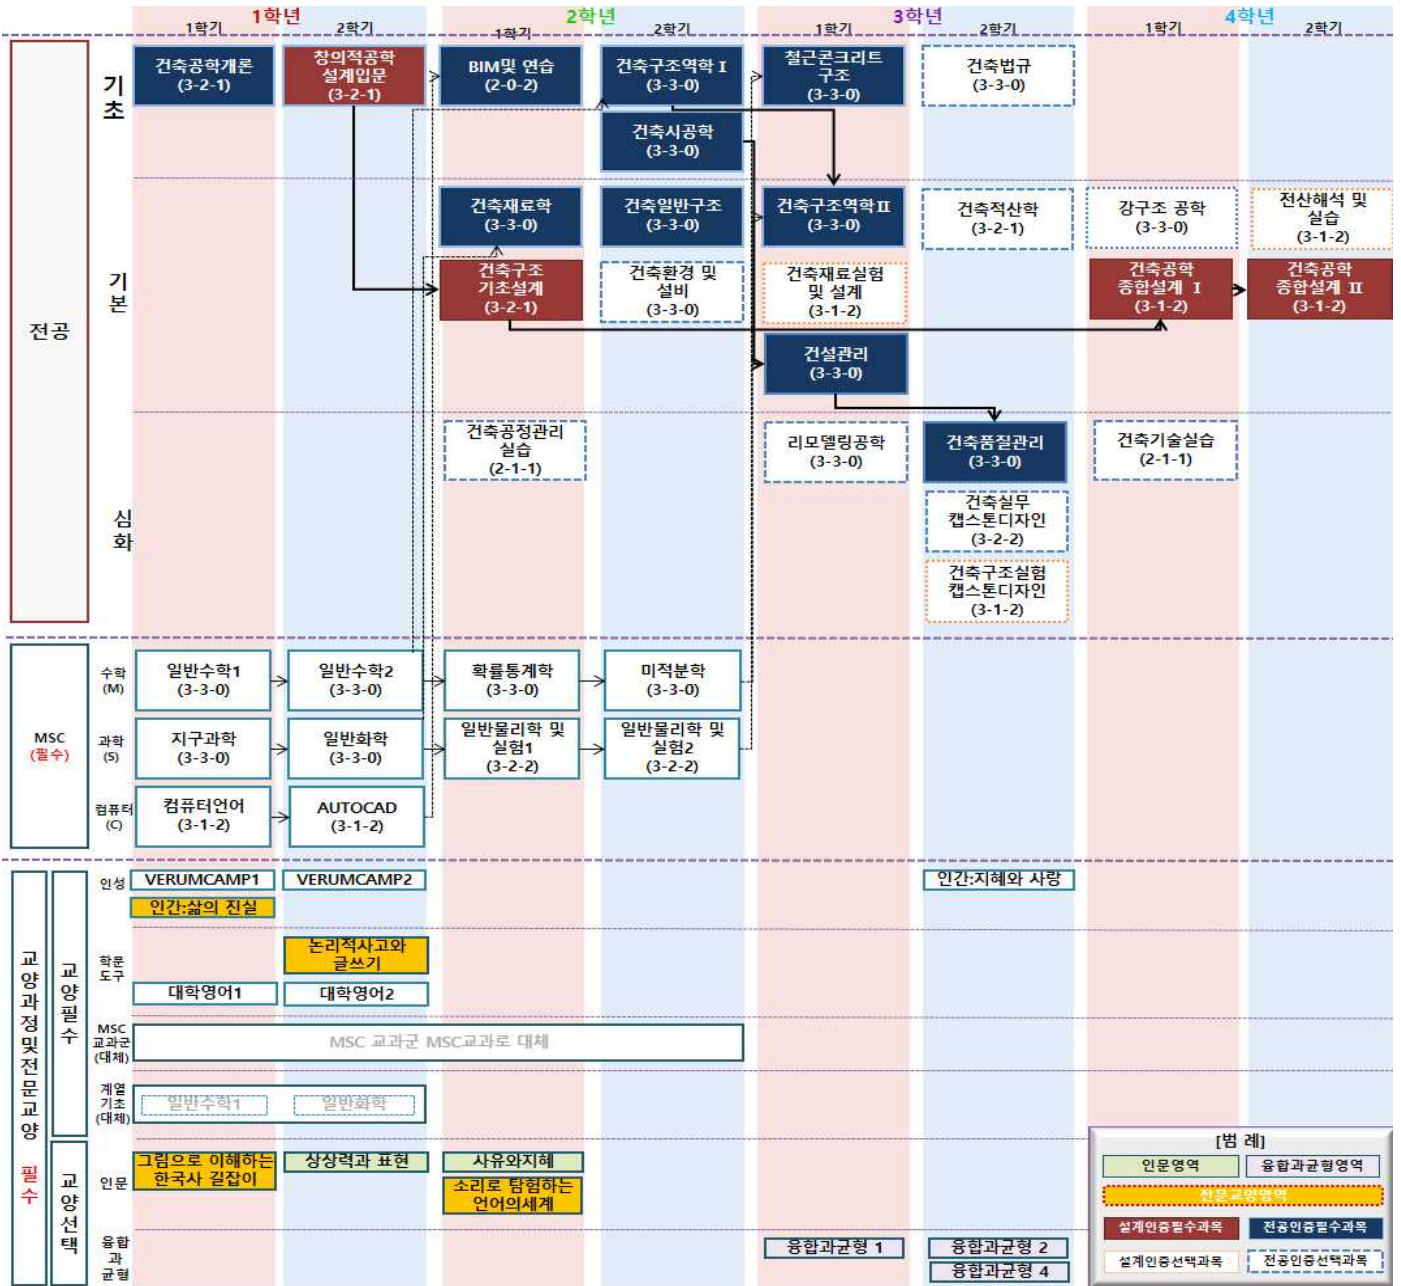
1학년
1학기
2학기
2학년
1학기
2학기
3학년
1학기
2학기
4학년
1학기
2학기

전공

기초

건축공학개론 (3-2-1)
창의적공학 설계입문 (3-2-1)
BIM및 연습 (2-0-2)
건축구조역학 I (3-3-0)
철근콘크리트 구조 (3-3-0)
건축법규 (3-3-0)
건축시공학 (3-3-0)

기본

건축재료학 (3-3-0)
건축일반구조 (3-3-0)
건축구조역학 II (3-3-0)
건축적산학 (3-2-1)
강구조 공학 (3-3-0)
전산해석 및 실습 (3-1-2)
건축구조 기초설계 (3-2-1)
건축환경 및 설비 (3-3-0)
건축재료실험 및 설계 (3-1-2)
건축공학 종합설계 I (3-1-2)
건축공학 종합설계 II (3-1-2)
건설관리 (3-3-0)

심화

건축공정관리 실습 (2-1-1)
리모델링공학 (3-3-0)
건축품질관리 (3-3-0)
건축기술실습 (2-1-1)
건축실무 캡스톤디자인 (3-2-2)
건축구조실험 캡스톤디자인 (3-1-2)

MSC (필수)

수학 (M)
일반수학1 (3-3-0)
일반수학2 (3-3-0)
확률통계학 (3-3-0)
미적분학 (3-3-0)

과학 (S)
지구과학 (3-3-0)
일반화학 (3-3-0)
일반물리학 및 실험1 (3-2-2)
일반물리학 및 실험2 (3-2-2)

컴퓨터 (C)
컴퓨터언어 (3-1-2)
AUTOCAD (3-1-2)

교양과정및전문교양 필수

교양필수

인성
VERUMCAMP1
VERUMCAMP2
인간:지혜와 사랑
인간:삶의 진실

학문도구
논리적사고와 글쓰기
대학영어1
대학영어2

MSC 교과군 (대체)
MSC 교과군 MSC교과로 대체

계열기초 (대체)
일반수학1
일반화학

교양선택

인문
그림으로 이해하는 한국사 길잡이
상상력과 표현
사유와지혜
소리로 탐험하는 언어의세계

융합과균형
융합과균형 1
융합과균형 2
융합과균형 4

[범 례]
인문영역
융합과균형영역
전문교양영역
설계인증필수과목
전공인증필수과목
설계인증선택과목
전공인증선택과목